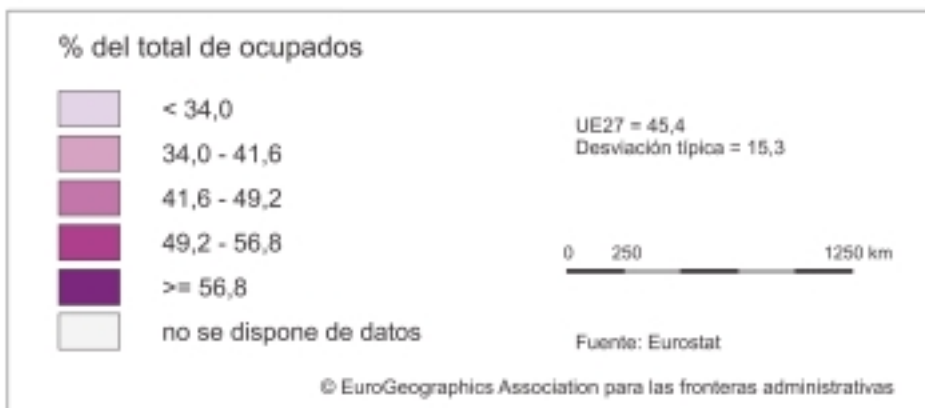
% del total de ocupados

< 34,0
34,0 - 41,6
41,6 - 49,2
49,2 - 56,8
>= 56,8
no se dispone de datos

UE27 = 45,4
Desviación típica = 15,3

0 250 1250 km

Fuente: Eurostat

© EuroGeographics Association para las fronteras administrativas